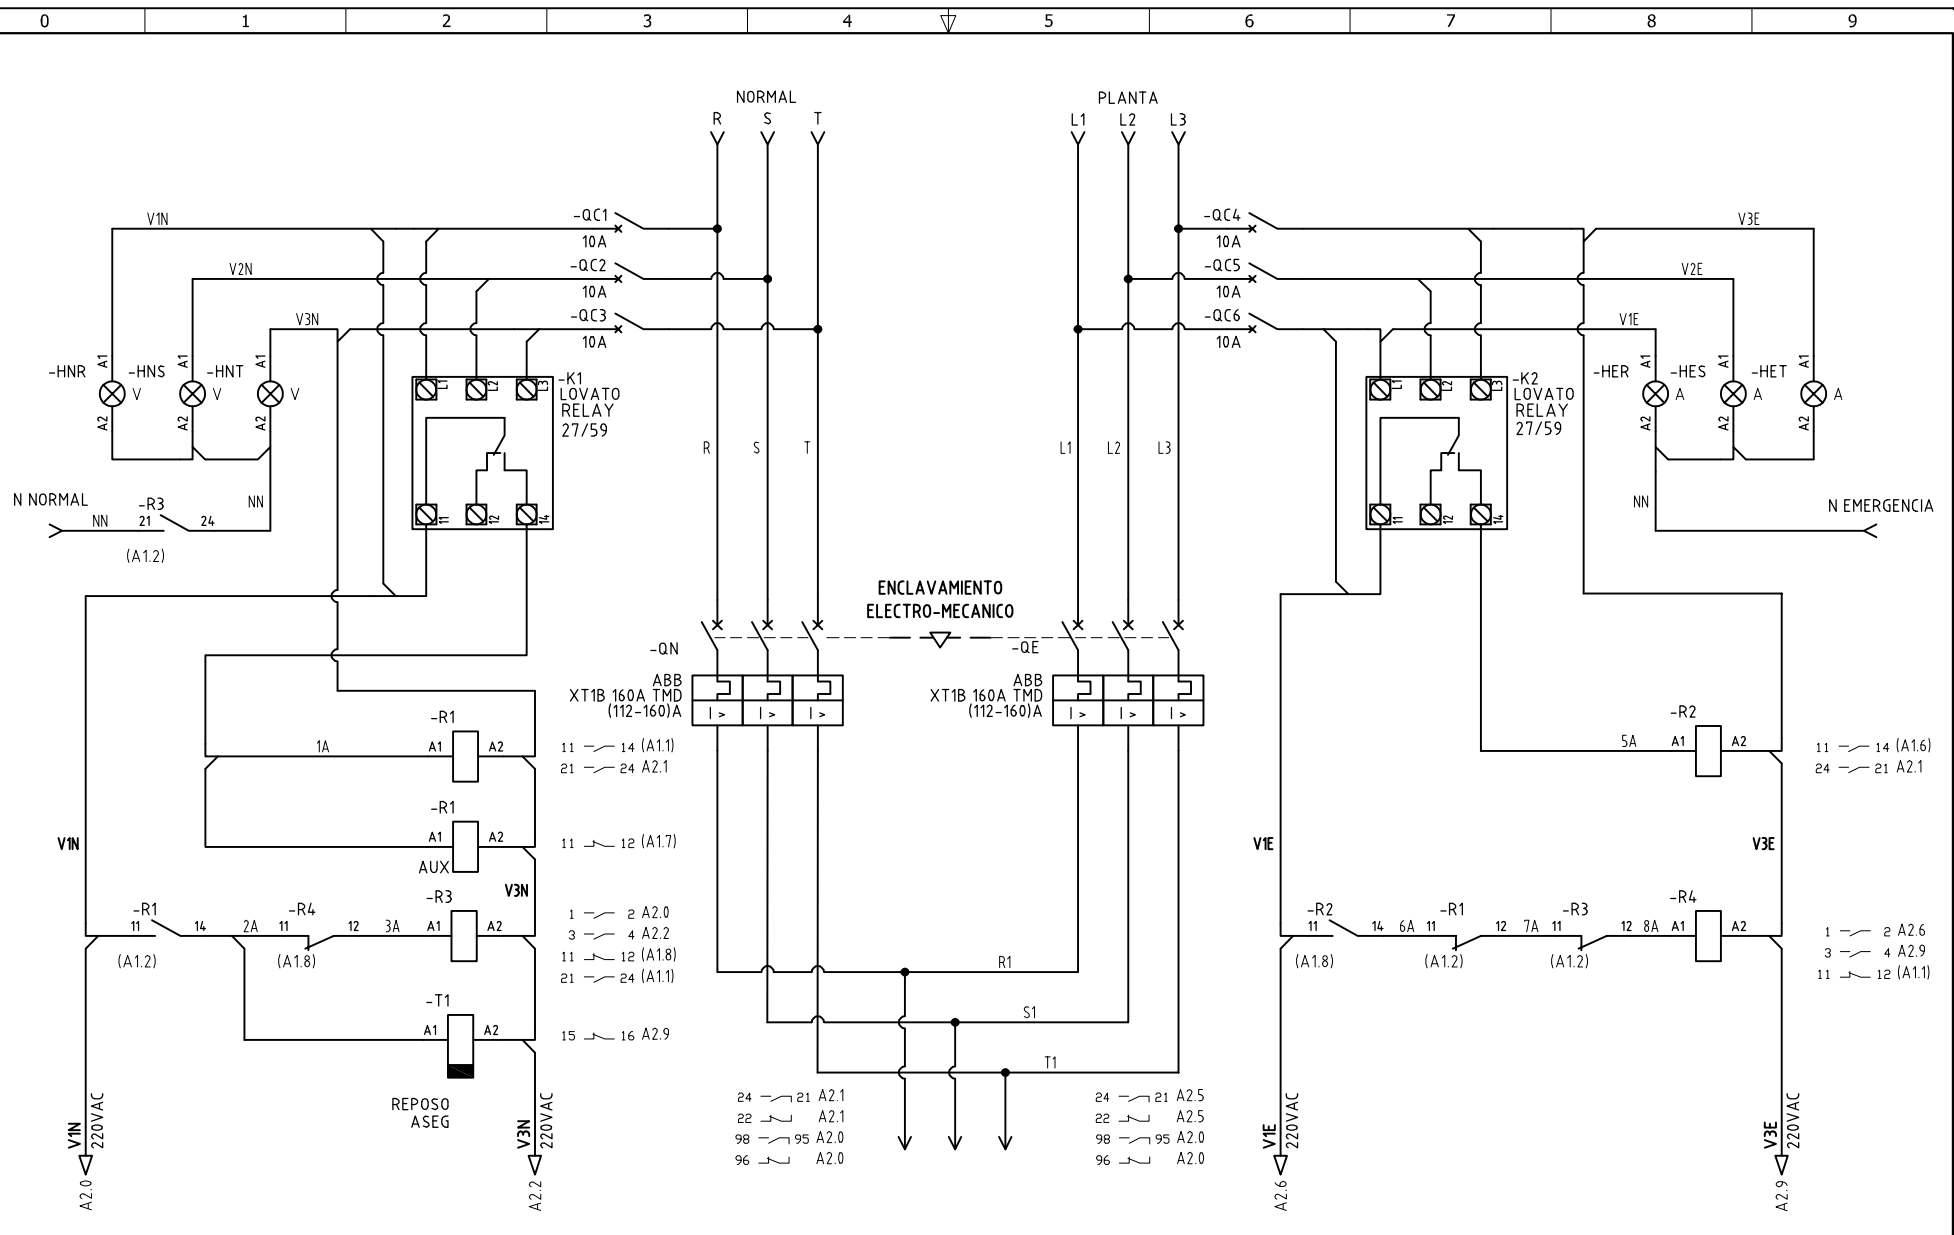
0 1 2 3 4 5 6 7 8 9

NORMAL
R S T

PLANTA
L1 L2 L3

V1N
-QC1
10A
V2N
-QC2
10A
V3N
-QC3
10A

-QC4
10A
-QC5
10A
-QC6
10A
V3E
V2E
V1E

-HNR A1 A2 V
-HNS A1 A2 V
-HNT A1 A2 V

-K1
LOVATO
RELAY
27/59
L1 L2 L3
11 12 14

R S T
L1 L2 L3

-K2
LOVATO
RELAY
27/59
L1 L2 L3
11 12 14

-HER A1 A2 A
-HES A1 A2 A
-HET A1 A2 A

N NORMAL
NN 21 -R3 24
NN
(A1.2)

NN
N EMERGENCIA

ENCLAVAMIENTO
ELECTRO-MECANICO

-QN
ABB
XT1B 160A TMD
(112-160)A
I> I> I>

-QE
ABB
XT1B 160A TMD
(112-160)A
I> I> I>

-R1
1A A1 A2
11 14 (A1.1)
21 24 A2.1

-R1
A1 A2
AUX
11 12 (A1.7)

V1N
V3N

-R1 11 14 2A -R4 11 12 3A -R3 A1 A2
(A1.2) (A1.8)
1 2 A2.0
3 4 A2.2
11 12 (A1.8)
21 24 (A1.1)

-T1
A1 A2
15 16 A2.9
REPOSO
ASEG

V1N 220VAC
A2.0
V3N 220VAC
A2.2

R1
S1
T1

24 21 A2.1
22 A2.1
98 95 A2.0
96 A2.0

24 21 A2.5
22 A2.5
98 95 A2.0
96 A2.0

-R2
5A A1 A2
11 14 (A1.6)
24 21 A2.1

V1E
V3E

-R2 11 14 6A -R1 11 12 7A -R3 11 12 8A -R4 A1 A2
(A1.8) (A1.2) (A1.2)
1 2 A2.6
3 4 A2.9
11 12 (A1.1)

V1E 220VAC
A2.6
V3E 220VAC
A2.9